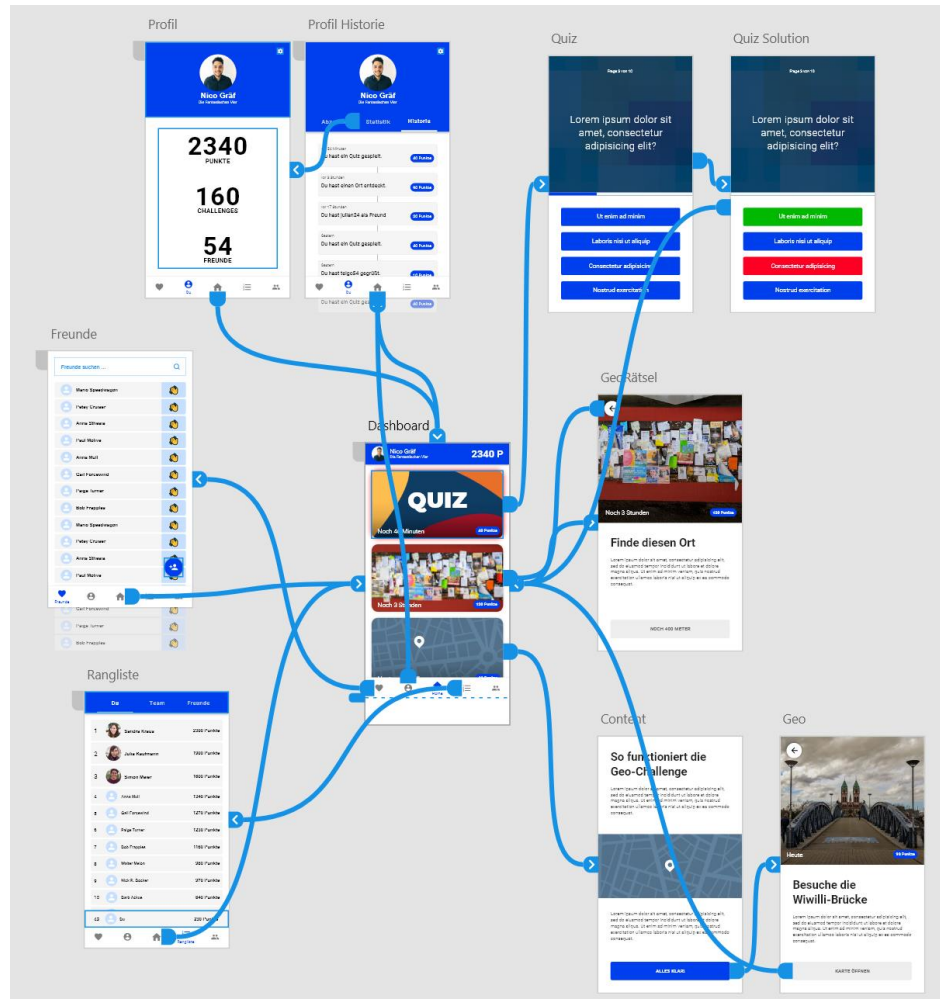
Profil

Nico Gräf
Die Fantastischen Vier

2340
PUNKTE

160
CHALLENGES

54
FREUNDE

Du

Profil Historie

Nico Gräf
Die Fantastischen Vier

Abz
Statistik
Historie

Du hast ein Quiz gespielt.
40 Punkte

Du hast einen Ort entdeckt.
40 Punkte

Du hast Julian24 als Freund
20 Punkte

Du hast ein Quiz gespielt.
40 Punkte

Du hast folgo54 gegrüßt
10 Punkte

Du hast ein Quiz gespielt.

Quiz

Lorem ipsum dolor sit amet, consectetur adipisicing elit?

Ut enim ad minim
Laboris nisi ut aliquip
Consectetur adipisicing
Nostrud exercitation

Quiz Solution

Lorem ipsum dolor sit amet, consectetur adipisicing elit?

Ut enim ad minim
Laboris nisi ut aliquip
Consectetur adipisicing
Nostrud exercitation

Freunde

Freunde suchen ...

Mario Speedwagon
Petey Cruiser
Anna Sthesia
Paul Molive
Anna Mull
Gail Forcewind
Paige Turner
Bob Frapples
Mario Speedwagon
Petey Cruiser
Anna Sthesia
Paul Molive
Gail Forcewind
Paige Turner
Bob Frapples

Freunde

GeoRätsel

Noch 3 Stunden

Finde diesen Ort

Lorem ipsum dolor sit amet, consectetur adipisicing elit, sed do eiusmod tempor incididunt ut labore et dolore magna aliqua. Ut enim ad minim veniam, quis nostrud exercitation ullamco laboris nisi ut aliquip ex ea commodo consequat.

NOCH 400 METER

Dashboard

Nico Gräf
Die Fantastischen Vier
2340 P

QUIZ
Noch 40 Minuten
40 Punkte

Noch 3 Stunden
150 Punkte

Home

Rangliste

Du
Team
Freunde

1 Sandra Kraus 2300 Punkte
2 Julia Kaufmann 1900 Punkte
3 Simon Meier 1600 Punkte
4 Anna Mull 1240 Punkte
5 Gail Forcewind 1270 Punkte
6 Paige Turner 1230 Punkte
7 Bob Frapples 1180 Punkte
8 Walter Melon 950 Punkte
9 Nick R. Bocker 370 Punkte
10 Barb Akue 640 Punkte
43 Du 220 Punkte

Rangliste

Content

So functioniert die Geo-Challenge

Lorem ipsum dolor sit amet, consectetur adipisicing elit, sed do eiusmod tempor incididunt ut labore et dolore magna aliqua. Ut enim ad minim veniam, quis nostrud exercitation ullamco laboris nisi ut aliquip ex ea commodo consequat.

Lorem ipsum dolor sit amet, consectetur adipisicing elit, sed do eiusmod tempor incididunt ut labore et dolore magna aliqua. Ut enim ad minim veniam, quis nostrud exercitation ullamco laboris nisi ut aliquip ex ea commodo consequat.

ALLES KLAR!

Geo

Heute
50 Punkte

Besuche die Wiwilli-Brücke

Lorem ipsum dolor sit amet, consectetur adipisicing elit, sed do eiusmod tempor incididunt ut labore et dolore magna aliqua. Ut enim ad minim veniam, quis nostrud exercitation ullamco laboris nisi ut aliquip ex ea commodo consequat.

KARTE ÖFFNEN